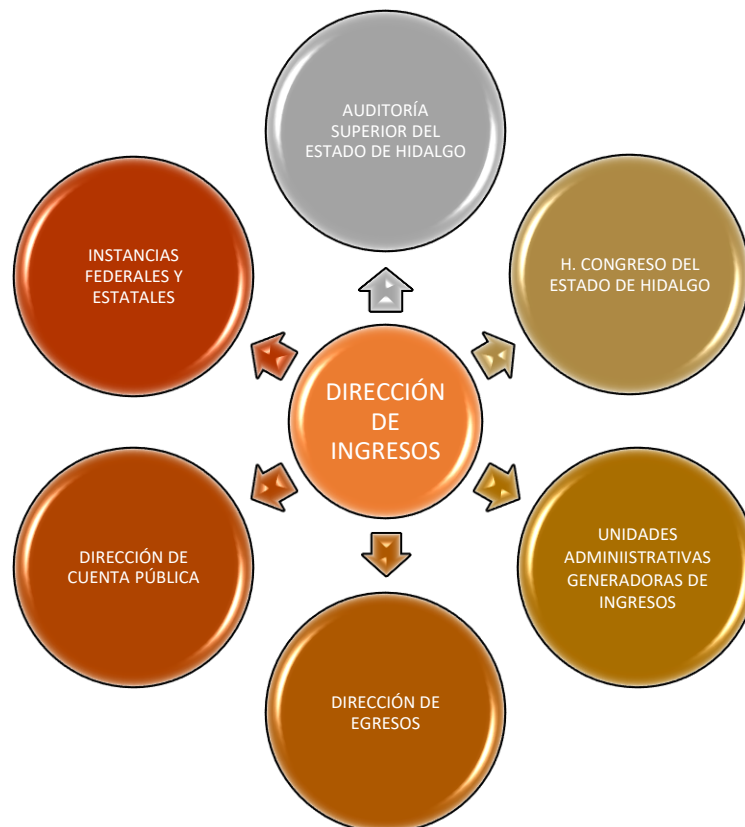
AUDITORÍA SUPERIOR DEL ESTADO DE HIDALGO

H. CONGRESO DEL ESTADO DE HIDALGO

UNIDADES ADMINIISTRATIVAS GENERADORAS DE INGRESOS

DIRECCIÓN DE EGRESOS

DIRECCIÓN DE CUENTA PÚBLICA

INSTANCIAS FEDERALES Y ESTATALES

DIRECCIÓN DE INGRESOS